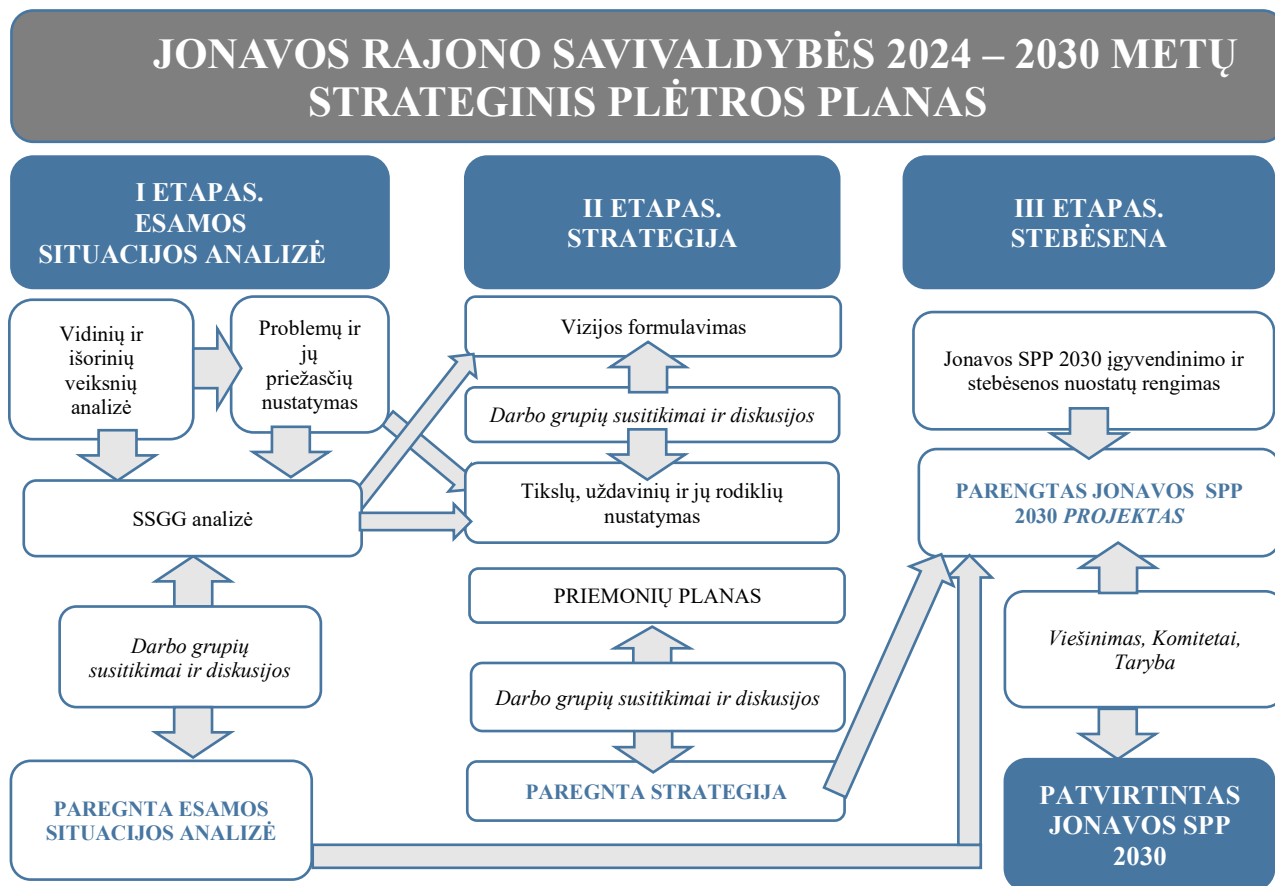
JONAVOS RAJONO SAVIVALDYBĖS 2024 – 2030 METŲ STRATEGINIS PLĖTROS PLANAS

I ETAPAS. ESAMOS SITUACIJOS ANALIZĖ

Vidinių ir išorinių veiksnių analizė

Problemų ir jų priežasčių nustatymas

SSGG analizė

Darbo grupių susitikimai ir diskusijos

PAREGNTA ESAMOS SITUACIJOS ANALIZĖ

II ETAPAS. STRATEGIJA

Vizijos formulavimas

Darbo grupių susitikimai ir diskusijos

Tikslų, uždavinių ir jų rodiklių nustatymas

PRIEMONIŲ PLANAS

Darbo grupių susitikimai ir diskusijos

PAREGNTA STRATEGIJA

III ETAPAS. STEBĖSENA

Jonavos SPP 2030 įgyvendinimo ir stebėsenos nuostatų rengimas

PARENGTAS JONAVOS SPP 2030 PROJEKTAS

Viešinimas, Komitetai, Taryba

PATVIRTINTAS JONAVOS SPP 2030